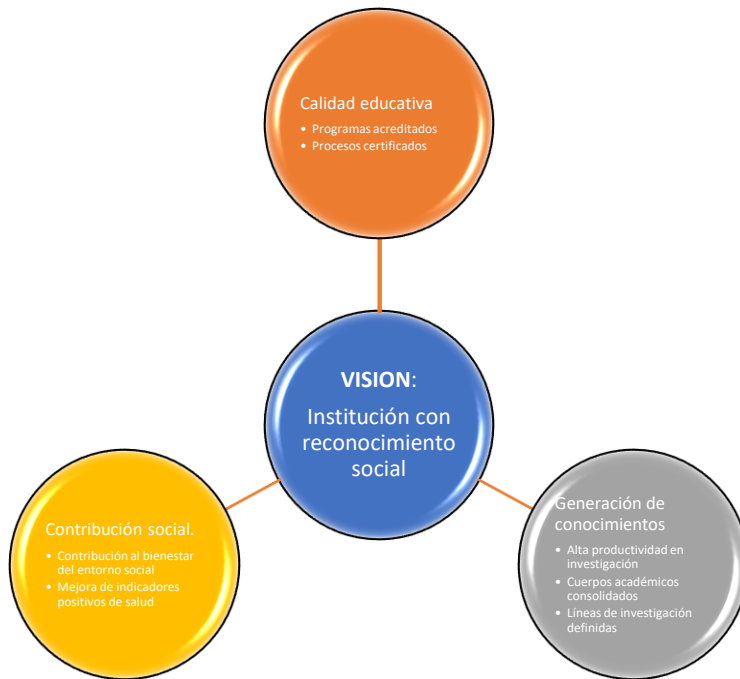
Calidad educativa
- Programas acreditados
- Procesos certificados

VISION:
Institución con reconocimiento social

Contribución social.
- Contribución al bienestar del entorno social
- Mejora de indicadores positivos de salud

Generación de conocimientos
- Alta productividad en investigación
- Cuerpos académicos consolidados
- Líneas de investigación definidas